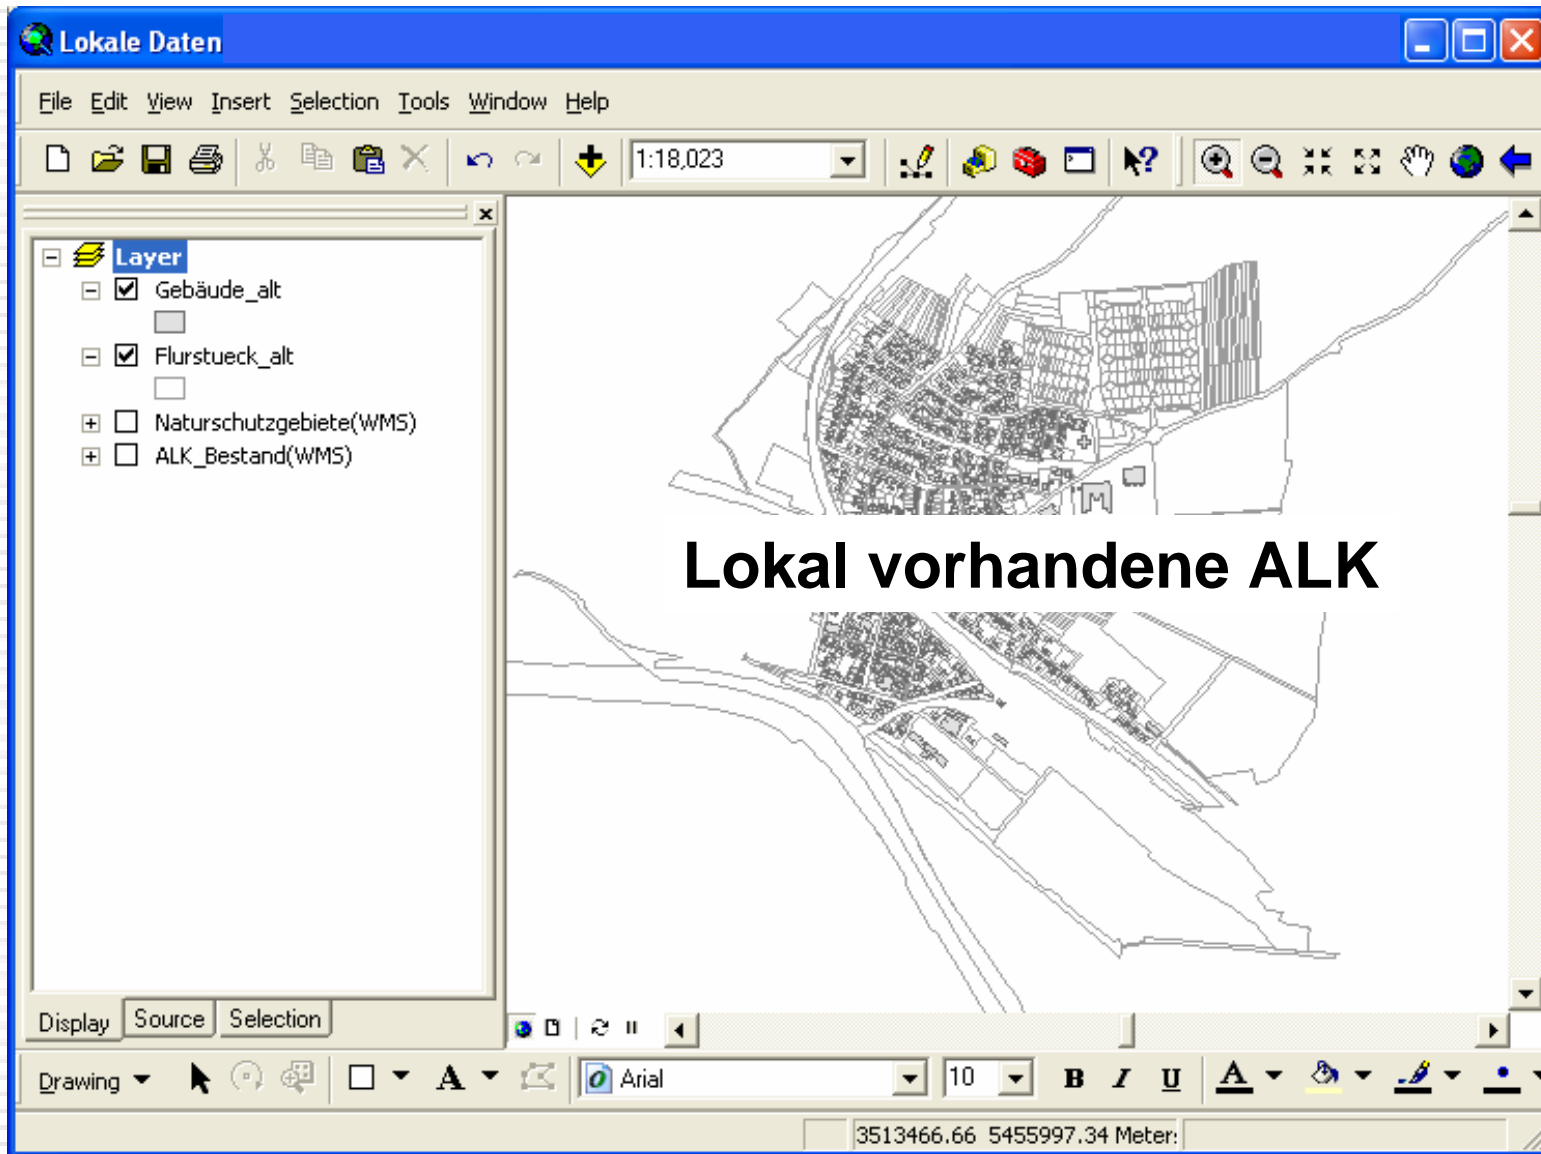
Lokale Daten

File Edit View Insert Selection Tools Window Help

1:18,023

Layer
Gebäude_alt
Flurstueck_alt
Naturschutzgebiete(WMS)
ALK_Bestand(WMS)

Lokal vorhandene ALK

Display Source Selection

Drawing

Arial

10

B I U

3513466.66 5455997.34 Meter: